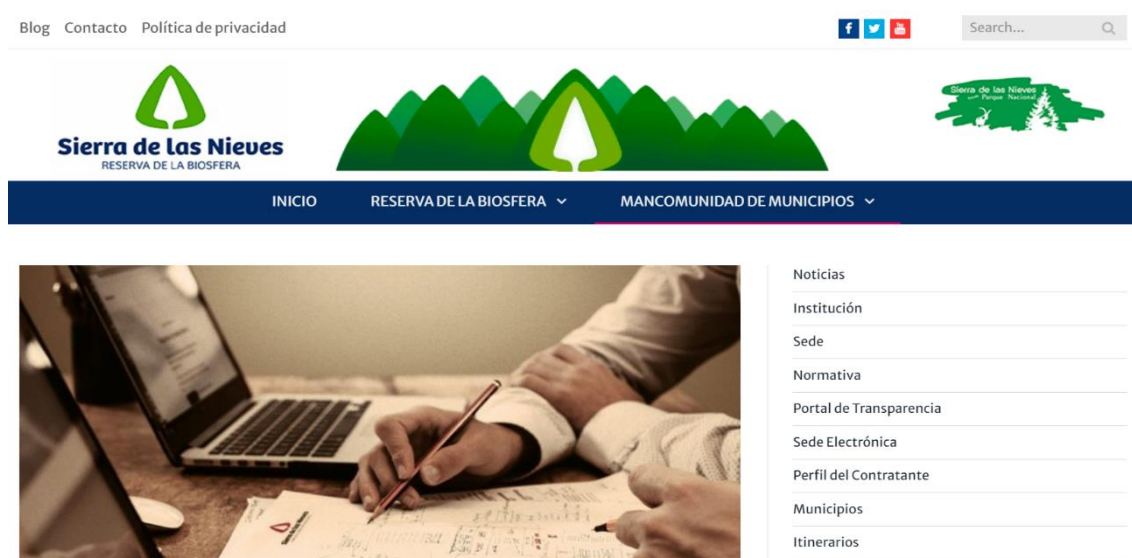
Blog Contacto Política de privacidad

Search...

Sierra de las Nieves
RESERVA DE LA BIOSFERA

Sierra de las Nieves
Parque Nacional

INICIO RESERVA DE LA BIOSFERA MANCOMUNIDAD DE MUNICIPIOS

Noticias
Institución
Sede
Normativa
Portal de Transparencia
Sede Electrónica
Perfil del Contratante
Municipios
Itinerarios